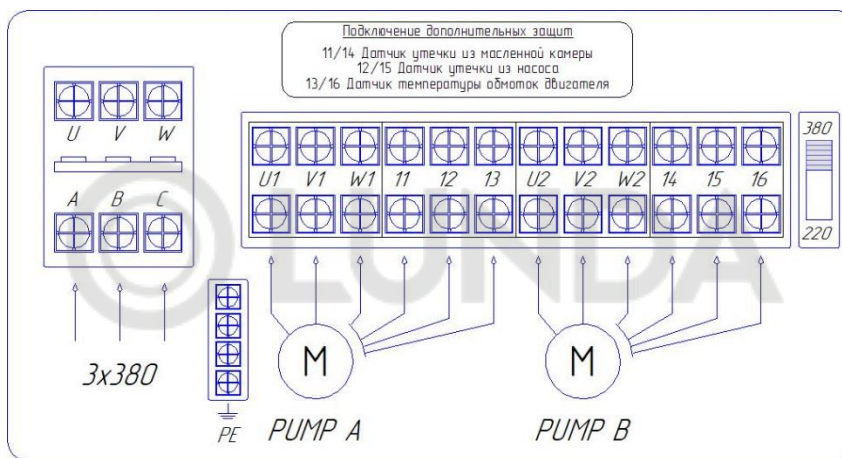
Подключение дополнительных защит
11/14 Датчик утечки из масленной камеры
12/15 Датчик утечки из насоса
13/16 Датчик температуры обмоток двигателя

U V W

A B C

3x380

U1 V1 W1 11 12 13 U2 V2 W2 14 15 16

380

220

M

M

PE

PUMP A

PUMP B

LUNDA